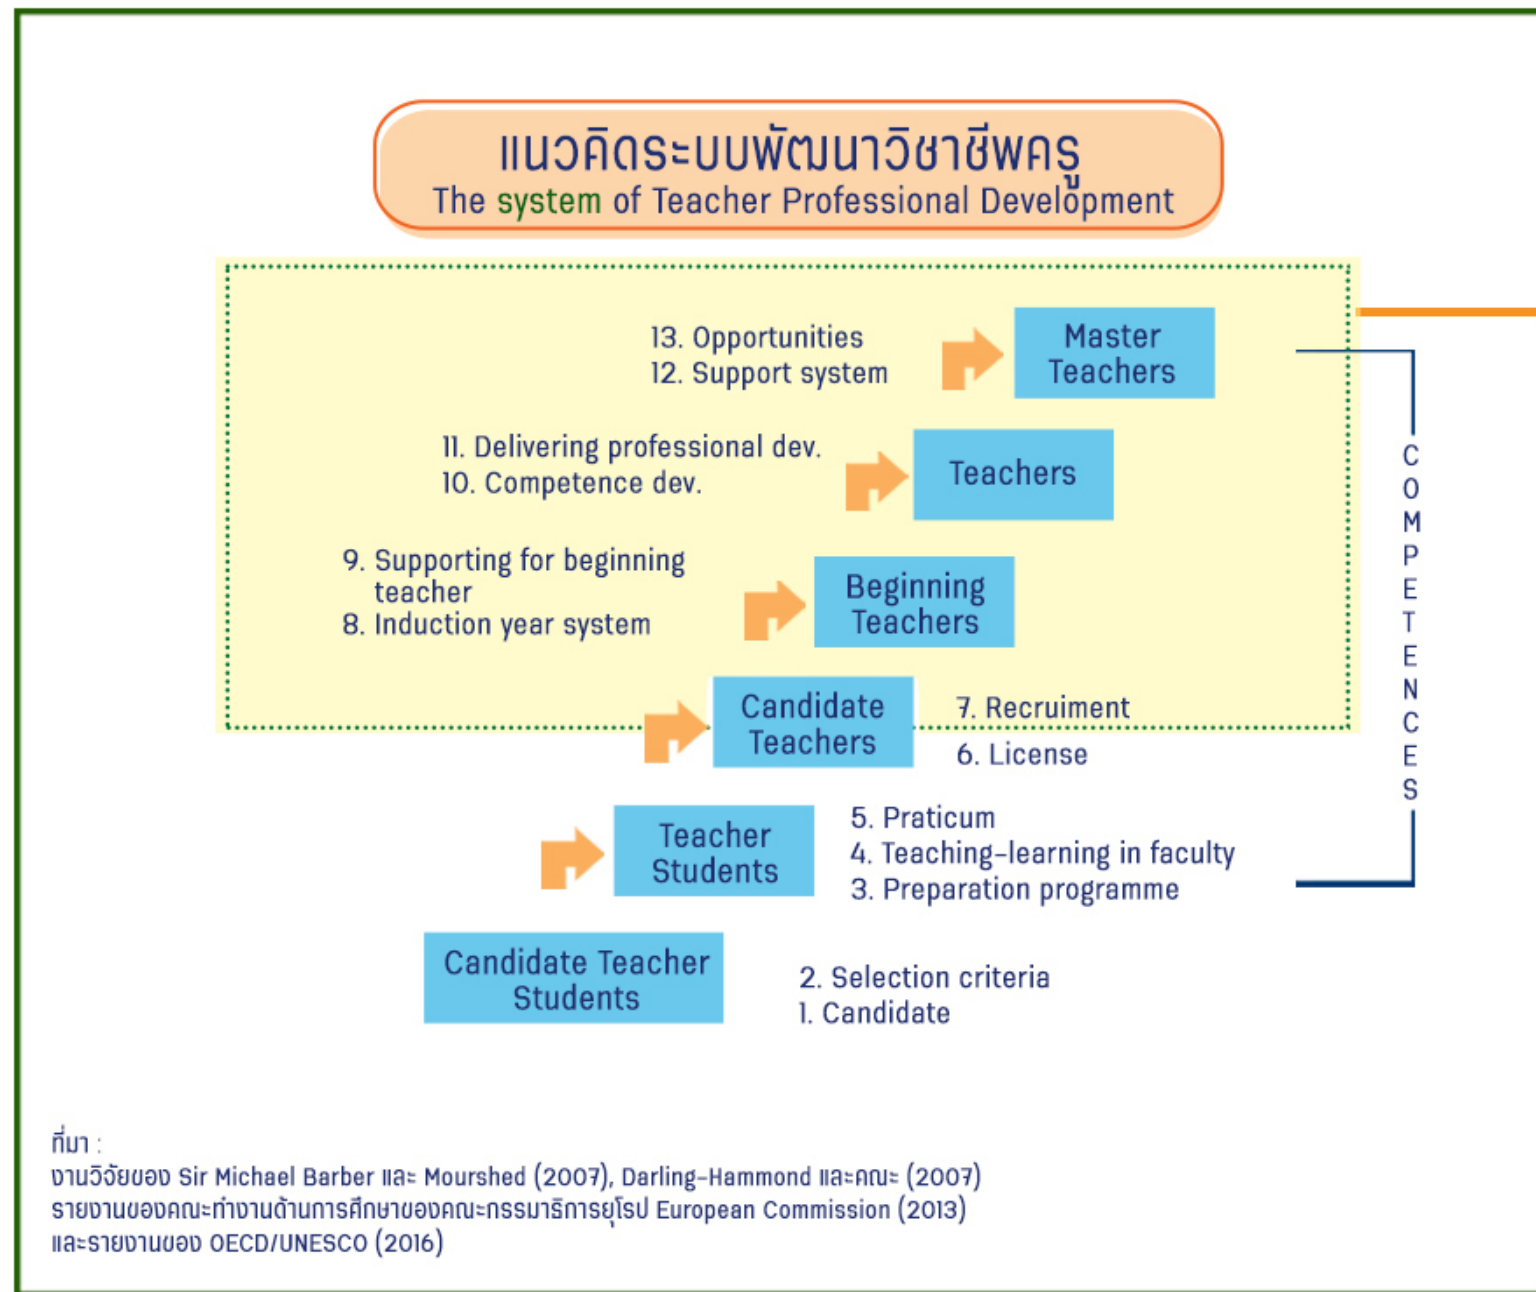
แนวคิดระบบพัฒนาวิชาชีพครู
The system of Teacher Professional Development

13. Opportunities
12. Support system

Master Teachers

11. Delivering professional dev.
10. Competence dev.

Teachers

9. Supporting for beginning teacher
8. Induction year system

Beginning Teachers

Candidate Teachers

7. Recruiment
6. License

Teacher Students

5. Praticum
4. Teaching-learning in faculty
3. Preparation programme

Candidate Teacher Students

2. Selection criteria
1. Candidate

COMPETENCES

ที่มา :
งานวิจัยของ Sir Michael Barber และ Mourshed (2007), Darling-Hammond และคณะ (2007)
รายงานของคณะทำงานด้านการศึกษาของคณะกรรมาธิการยุโรป European Commission (2013)
และรายงานของ OECD/UNESCO (2016)